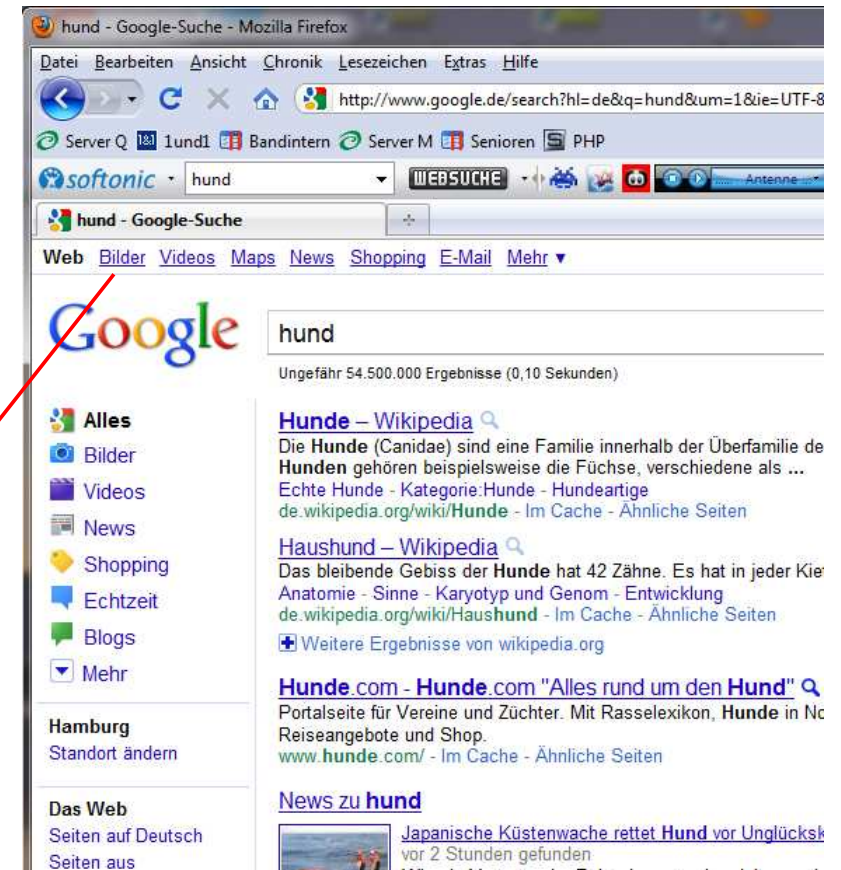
hund - Google-Suche - Mozilla Firefox

Datei Bearbeiten Ansicht Chronik Lesezeichen Extras Hilfe

http://www.google.de/search?hl=de&q=hund&um=1&ie=UTF-8

Server Q 1und1 Bandintern Server M Senioren PHP

softonic hund WEBSUCHE Antenne

hund - Google-Suche

Web Bilder Videos Maps News Shopping E-Mail Mehr ▾

Google

hund

Ungefähr 54.500.000 Ergebnisse (0,10 Sekunden)

Alles
Bilder
Videos
News
Shopping
Echtzeit
Blogs
Mehr

Hamburg
Standort ändern

Das Web
Seiten auf Deutsch
Seiten aus

Hunde – Wikipedia
Die Hunde (Canidae) sind eine Familie innerhalb der Überfamilie de
Hunden gehören beispielsweise die Füchse, verschiedene als ...
Echte Hunde - Kategorie:Hunde - Hundeartige
de.wikipedia.org/wiki/Hunde - Im Cache - Ähnliche Seiten

Haushund – Wikipedia
Das bleibende Gebiss der Hunde hat 42 Zähne. Es hat in jeder Kie
Anatomie - Sinne - Karyotyp und Genom - Entwicklung
de.wikipedia.org/wiki/Haushund - Im Cache - Ähnliche Seiten

Weitere Ergebnisse von wikipedia.org

Hunde.com - Hunde.com "Alles rund um den Hund"
Portalseite für Vereine und Züchter. Mit Rasselexikon, Hunde in N
Reiseangebote und Shop.
www.hunde.com/ - Im Cache - Ähnliche Seiten

News zu hund

Japanische Küstenwache rettet Hund vor Unglücks
vor 2 Stunden gefunden